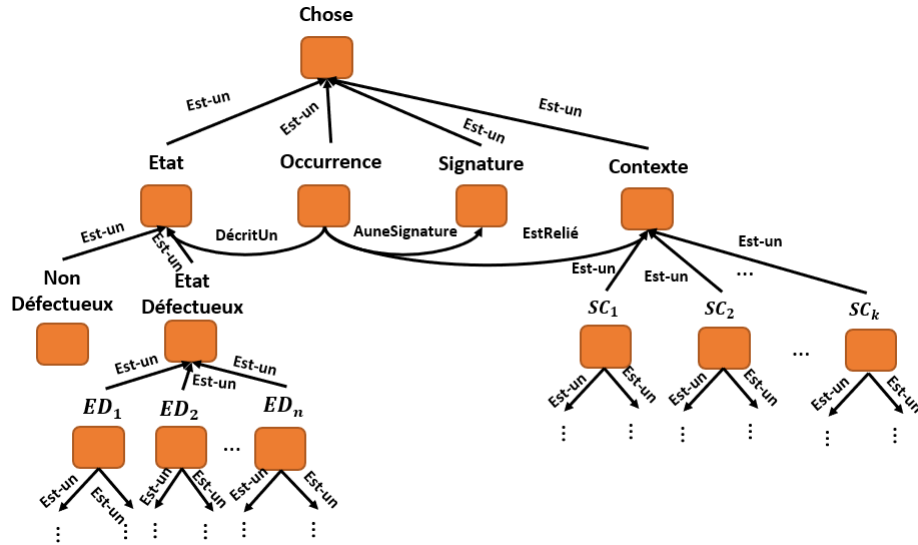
Chose

Est-un

Est-un

Est-un

Est-un

Etat

Occurrence

Signature

Contexte

Est-un

Est-un

DécritUn

AuneSignature

EstRelié

Est-un

Non Défectueux

Etat Défectueux

Est-un

Est-un

...

Est-un

Est-un

Est-un

$SC_1$

$SC_2$

$SC_k$

...

$ED_1$

$ED_2$

$ED_n$

...

Est-un Est-un

Est-un Est-un

Est-un Est-un

Est-un Est-un

Est-un Est-un

Est-un Est-un

⋮ ⋮

⋮ ⋮

⋮ ⋮

⋮ ⋮

⋮ ⋮

⋮ ⋮